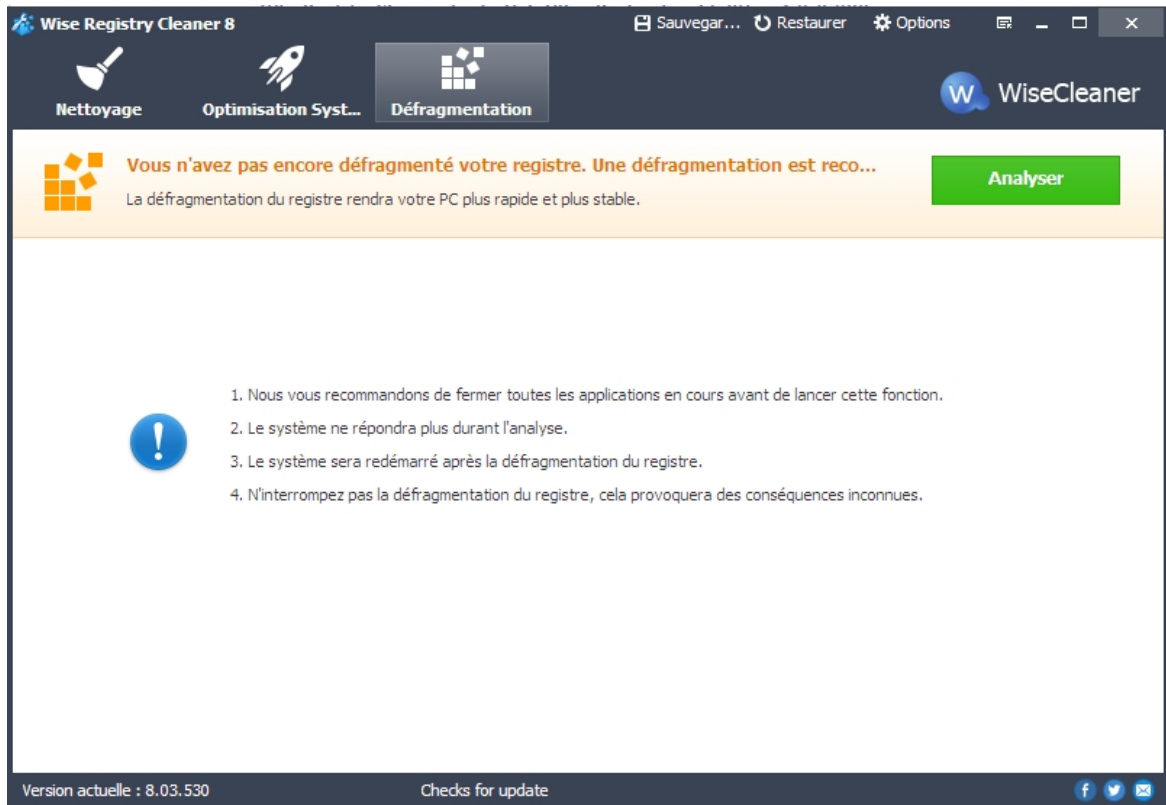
Wise Registry Cleaner 8

Sauvegar... Restaurer Options

Nettoyage Optimisation Syst... Défragmentation

W WiseCleaner

Vous n'avez pas encore défragmenté votre registre. Une défragmentation est reco...

La défragmentation du registre rendra votre PC plus rapide et plus stable.

Analyser

1. Nous vous recommandons de fermer toutes les applications en cours avant de lancer cette fonction.

2. Le système ne répondra plus durant l'analyse.

3. Le système sera redémarré après la défragmentation du registre.

4. N'interrompez pas la défragmentation du registre, cela provoquera des conséquences inconnues.

Version actuelle : 8.03.530

Checks for update